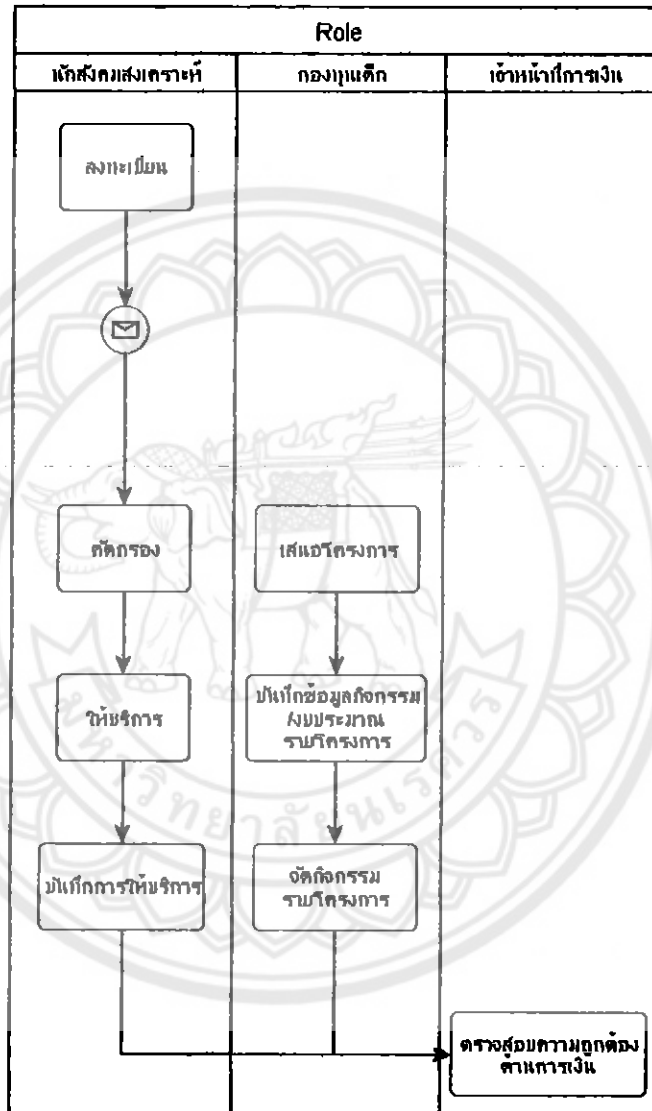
Role

| นักสังคมสงเคราะห์ | กองทุนเด็ก | เจ้าหน้าที่การเงิน |
|---|---|---|

ลงทะเบียน

คัดกรอง

ให้บริการ

บันทึกการให้บริการ

เสนอโครงการ

บันทึกข้อมูลกิจกรรม งบประมาณ รายโครงการ

จัดกิจกรรม รายโครงการ

ตรวจสอบความถูกต้อง ด้านการเงิน